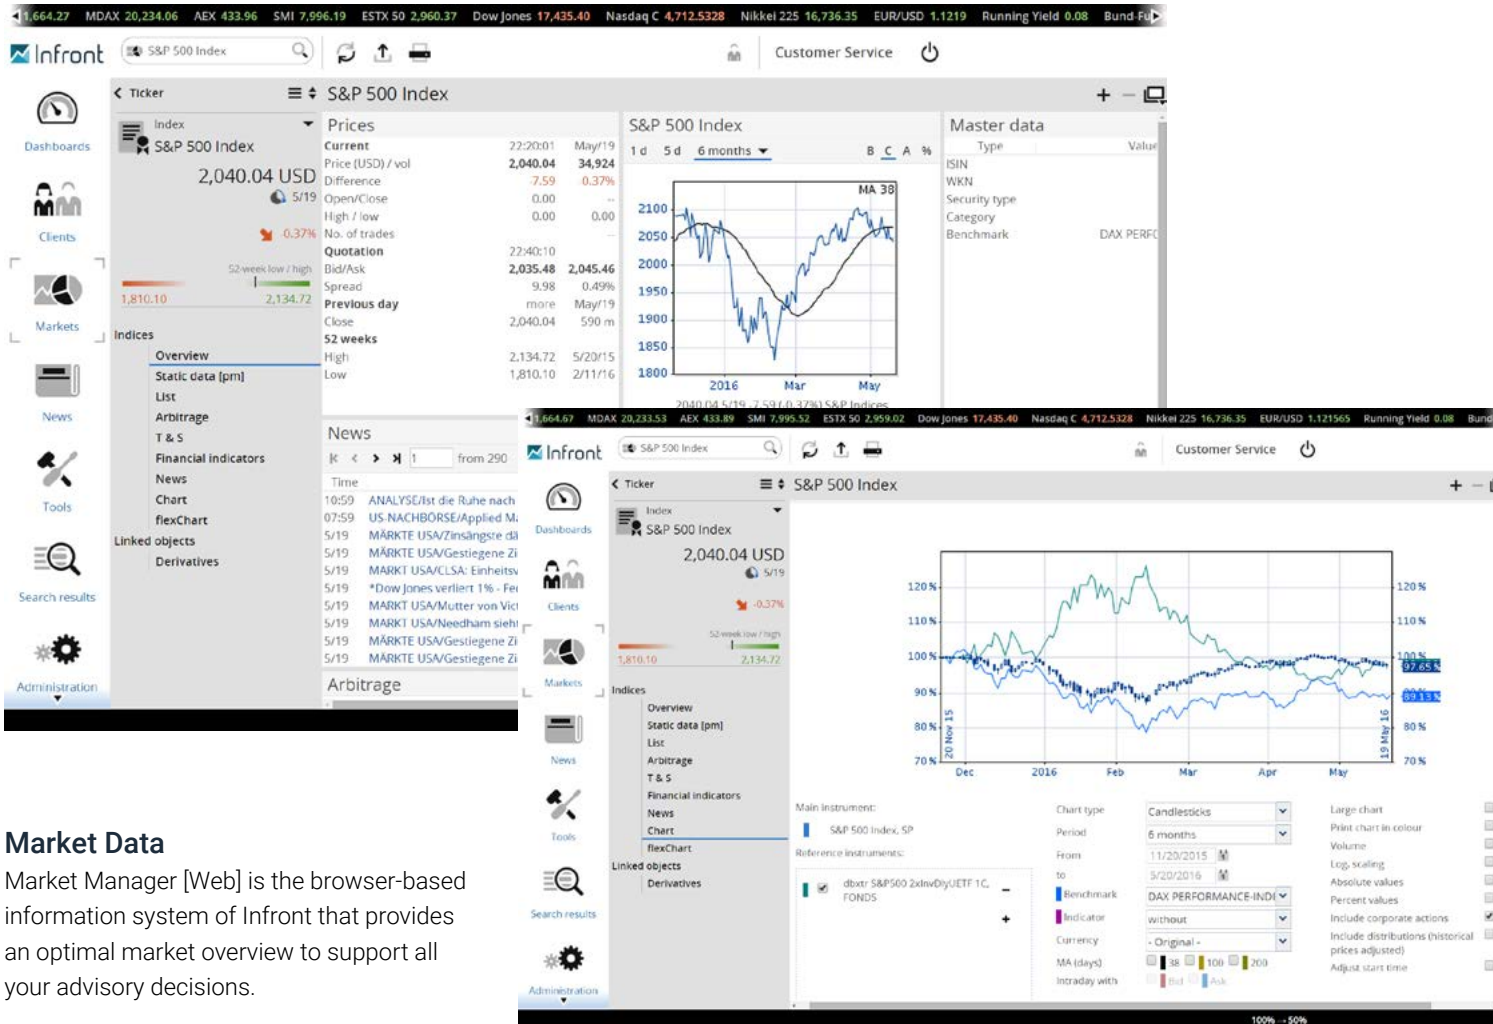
1,664.27 MDAX 20,234.06 AEX 433.96 SMI 7,996.19 ESTX 50 2,960.37 Dow Jones 17,435.40 Nasdaq C 4,712.5328 Nikkei 225 16,736.35 EUR/USD 1.1219 Running Yield 0.08 Bund-Fu

Infront S&P 500 Index Customer Service

Dashboards
Clients
Markets
News
Tools
Search results
Administration

Ticker
S&P 500 Index
Index
S&P 500 Index
2,040.04 USD
5/19
-0.37%
52-week low / high
1,810.10 2,134.72

Indices
Overview
Static data [pm]
List
Arbitrage
T & S
Financial indicators
News
Chart
flexChart
Linked objects
Derivatives

Prices
| | | |
|---|---|---|
| Current | 22:20:01 | May/19 |
| Price (USD) / vol | 2,040.04 | 34,924 |
| Difference | -7.59 | -0.37% |
| Open/Close | 0.00 | |
| High / low | 0.00 | 0.00 |
| No. of trades | | |
| Quotation | 22:40:10 | |
| Bid/Ask | 2,035.48 | 2,045.46 |
| Spread | 9.98 | 0.49% |
| Previous day | more | May/19 |
| Close | 2,040.04 | 590 m |
| 52 weeks | | |
| High | 2,134.72 | 5/20/15 |
| Low | 1,810.10 | 2/11/16 |

S&P 500 Index
1 d 5 d 6 months B C A %
MA 38
2100 2050 2000 1950 1900 1850 1800
2016 Mar May
2040.04 5/19 -7.59 (-0.37%) S&P Indices

Master data
Type Value
ISIN
WKN
Security type
Category
Benchmark DAX PERF

News
1 from 290
| Time | |
|---|---|
| 10:59 | ANALYSE/Ist die Ruhe nach |
| 07:59 | US-NACHBÖRSE/Applied M |
| 5/19 | MÄRKTE USA/Zinsängste dä |
| 5/19 | MÄRKTE USA/Gestiegene Zi |
| 5/19 | MARKT USA/CLSA: Einheitsv |
| 5/19 | *Dow Jones verliert 1% - Fe |
| 5/19 | MARKT USA/Mutter von Vic |
| 5/19 | MARKT USA/Needham sieht |
| 5/19 | MÄRKTE USA/Gestiegene Zi |
| 5/19 | MÄRKTE USA/Gestiegene Zi |

Arbitrage

1,664.67 MDAX 20,233.53 AEX 433.89 SMI 7,995.52 ESTX 50 2,959.02 Dow Jones 17,435.40 Nasdaq C 4,712.5328 Nikkei 225 16,736.35 EUR/USD 1.121565 Running Yield 0.08 Bund

Infront S&P 500 Index Customer Service
Ticker S&P 500 Index
Index S&P 500 Index 2,040.04 USD 5/19 -0.37%
52-week low / high 1,810.10 2,134.72
Indices Overview Static data [pm] List Arbitrage T & S Financial indicators News Chart flexChart Linked objects Derivatives

120 % 110 % 100 % 90 % 80 % 70 %
20 Nov 15 19 May 16
Dec 2016 Feb Mar Apr May
97.65 % 89.13 %

Main instrument:
S&P 500 Index, SP
Reference instruments:
dbxtr S&P500 2xInvDlyUETF 1C FONDS
Chart type Candlesticks
Period 6 months
From 11/20/2015
to 5/20/2016
Benchmark DAX PERFORMANCE-INDE
Indicator without
Currency - Original -
MA (days) 38 100 200
Intraday with Bid Ask
Large chart
Print chart in colour
Volume
Log. scaling
Absolute values
Percent values
Include corporate actions
Include distributions (historical prices adjusted)
Adjust start time
100% → 50%

Market Data
Market Manager [Web] is the browser-based information system of Infront that provides an optimal market overview to support all your advisory decisions.